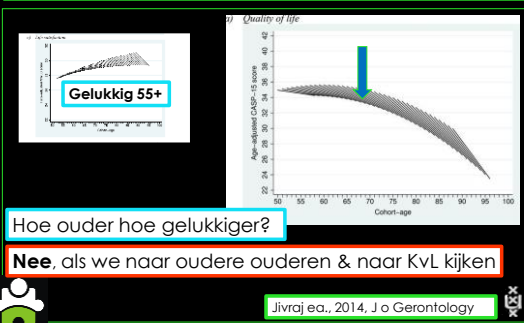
Gelukkig 55+

a) Quality of life

Age-adjusted CASP-15 score

42
40
38
36
34
32
30
28
26
24
22

50 55 60 65 70 75 80 85 90 95 100

Cohort-age

Hoe ouder hoe gelukkiger?

**Nee**, als we naar oudere ouderen & naar KvL kijken

Jivraj ea., 2014, J o Gerontology